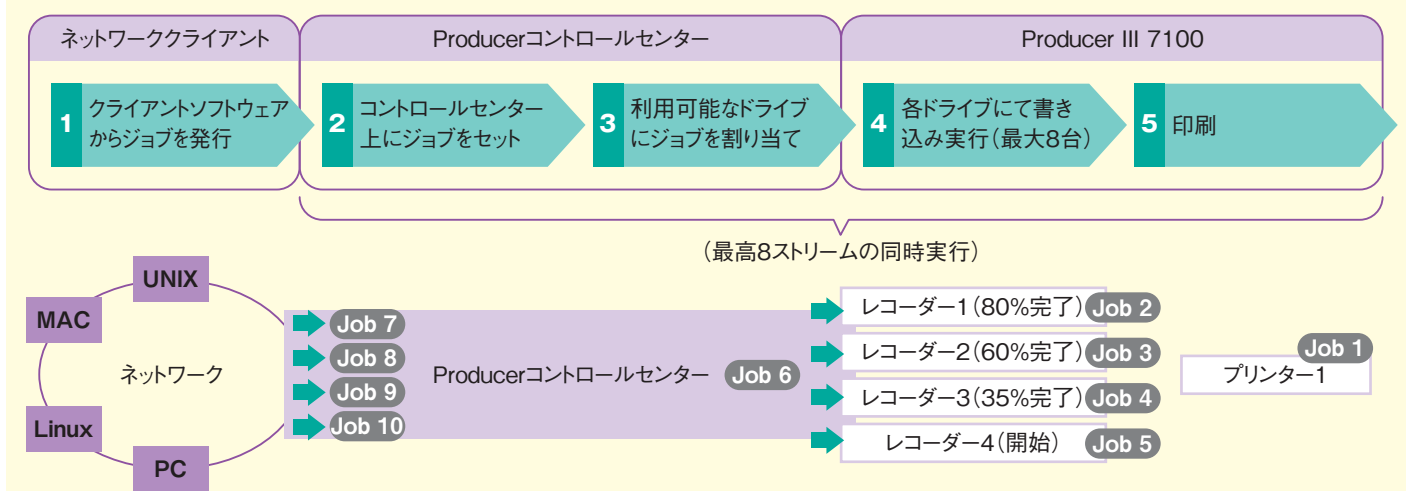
ネットワーククライアント

1 クライアントソフトウェアからジョブを発行

Producerコントロールセンター

2 コントロールセンター上にジョブをセット

3 利用可能なドライブにジョブを割り当て

Producer III 7100

4 各ドライブにて書き込み実行（最大8台）

5 印刷

（最高8ストリームの同時実行）

UNIX
MAC
ネットワーク
Linux
PC

Job 7
Job 8
Job 9
Job 10

Producerコントロールセンター Job 6

レコーダー1（80%完了） Job 2
レコーダー2（60%完了） Job 3
レコーダー3（35%完了） Job 4
レコーダー4（開始） Job 5

Job 1
プリンター1